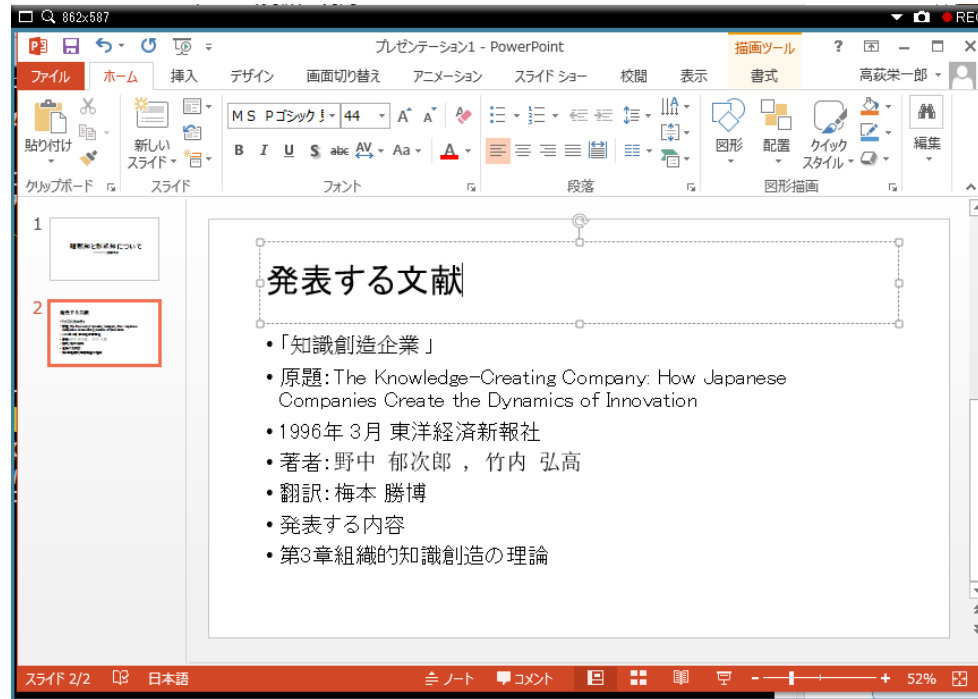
862x587 REC

プレゼンテーション1 - PowerPoint 描画ツール ? 

ファイル ホーム 挿入 デザイン 画面切り替え アニメーション スライド ショー 校閲 表示 書式 高荻栄一郎

貼り付け 新しいスライド MS Pゴシック 44 B I U S abc AV Aa A 図形 配置 クイックスタイル 編集

クリップボード スライド フォント 段落 図形描画

1

2

発表する文献

•「知識創造企業」

• 原題: The Knowledge-Creating Company: How Japanese Companies Create the Dynamics of Innovation

• 1996年 3月 東洋経済新報社

• 著者: 野中 郁次郎 , 竹内 弘高

• 翻訳: 梅本 勝博

• 発表する内容

• 第3章組織的知識創造の理論

スライド 2/2 日本語 ノート コメント 52%